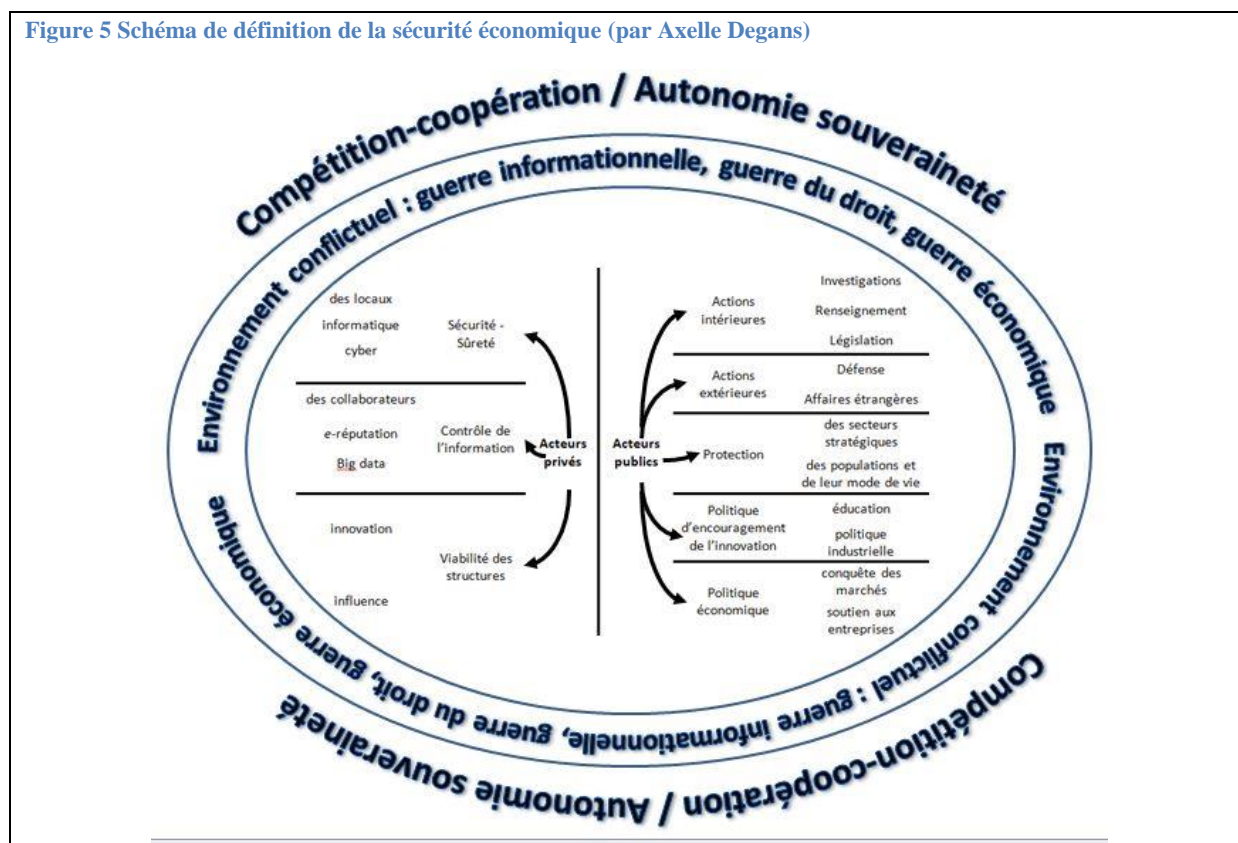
Figure 5 Schéma de définition de la sécurité économique (par Axelle Degans)

Compétition-coopération / Autonomie souveraineté

Environnement conflictuel : guerre informationnelle, guerre du droit, guerre économique

des locaux
informatique
cyber

Sécurité - Sûreté

des collaborateurs
e-réputation
Big data

Contrôle de l'information

innovation
influence

Viabilité des structures

Acteurs privés

Acteurs publics

Actions intérieures
Investigations
Renseignement
Législation

Actions extérieures
Défense
Affaires étrangères

Protection
des secteurs stratégiques
des populations et de leur mode de vie

Politique d'encouragement de l'innovation
éducation
politique industrielle

Politique économique
conquête des marchés
soutien aux entreprises

Environnement conflictuel : guerre informationnelle, guerre du droit, guerre économique

Compétition-coopération / Autonomie souveraineté